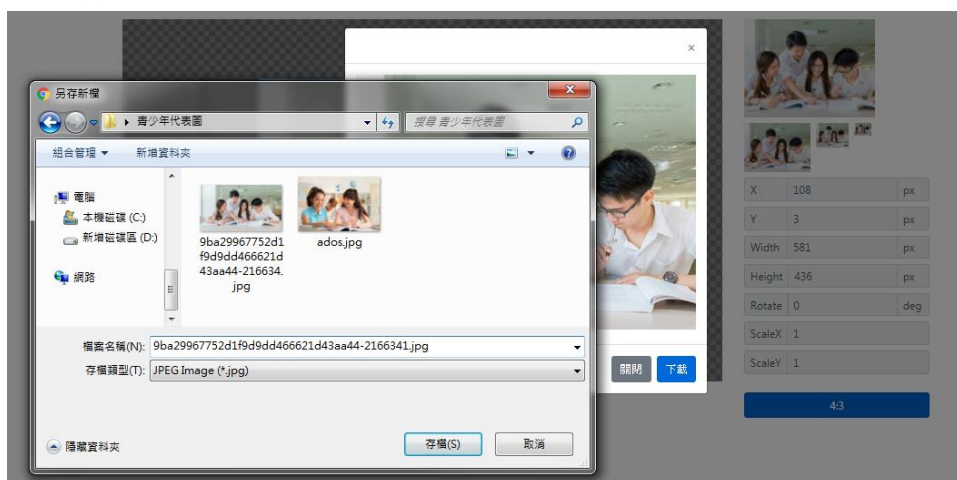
另存新檔

青少年代表圖

搜尋 青少年代表圖

組合管理 ▾ 新增資料夾

電腦
本機磁碟 (C:)
新增磁碟區 (D:)
網路

9ba29967752d1f9d9dd466621d43aa44-216634.jpg

ados.jpg

檔案名稱(N): 9ba29967752d1f9d9dd466621d43aa44-2166341.jpg

存檔類型(T): JPEG Image (*.jpg)

隱藏資料夾

存檔(S)

取消

×

關閉

下載

| X | 108 | px |
|---|---|---|
| Y | 3 | px |
| Width | 581 | px |
| Height | 436 | px |
| Rotate | 0 | deg |
| ScaleX | 1 | |
| ScaleY | 1 | |

4:3